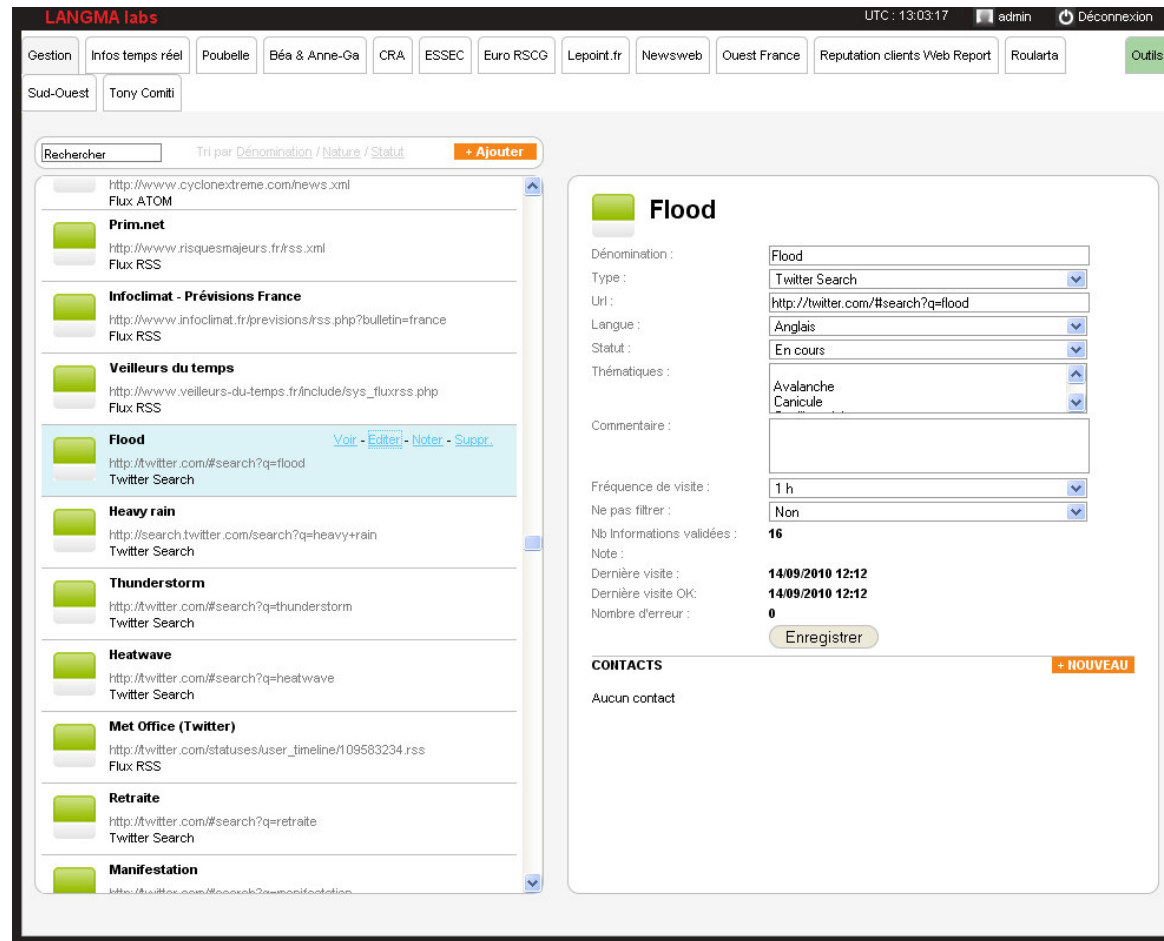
LANGMA labs

UTC : 13:03:17 admin Déconnexion

Gestion | Infos temps réel | Poubelle | Béa & Anne-Ga | CRA | ESSEC | Euro RSCG | Lepoint.fr | Newsweb | Ouest France | Reputation clients Web Report | Roularta | Outils

Sud-Ouest | Tony Comiti

Rechercher

Tri par Dénomination / Nature / Statut

+ Ajouter

http://www.cyclonextreme.com/news.xml
Flux ATOM

Prim.net
http://www.risquesmajeurs.fr/rss.xml
Flux RSS

Infoclimat - Prévisions France
http://www.infoclimat.fr/previsions/rss.php?bulletin=france
Flux RSS

Veilleurs du temps
http://www.veilleurs-du-temps.fr/include/sys_fluxrss.php
Flux RSS

Flood
Voir - Editer - Noter - Suppr.
http://twitter.com/#search?q=flood
Twitter Search

Heavy rain
http://search.twitter.com/search?q=heavy+rain
Twitter Search

Thunderstorm
http://twitter.com/#search?q=thunderstorm
Twitter Search

Heatwave
http://twitter.com/#search?q=heatwave
Twitter Search

Met Office (Twitter)
http://twitter.com/statuses/user_timeline/109583234.rss
Flux RSS

Retraite
http://twitter.com/#search?q=retraite
Twitter Search

Manifestation
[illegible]

Flood

Dénomination : Flood
Type : Twitter Search
Url : http://twitter.com/#search?q=flood
Langue : Anglais
Statut : En cours
Thématiques : Avalanche
Canicule
Commentaire :
Fréquence de visite : 1 h
Ne pas filtrer : Non
Nb Informations validées : 16
Note :
Dernière visite : 14/09/2010 12:12
Dernière visite OK: 14/09/2010 12:12
Nombre d'erreur : 0

Enregistrer

CONTACTS
+ NOUVEAU

Aucun contact